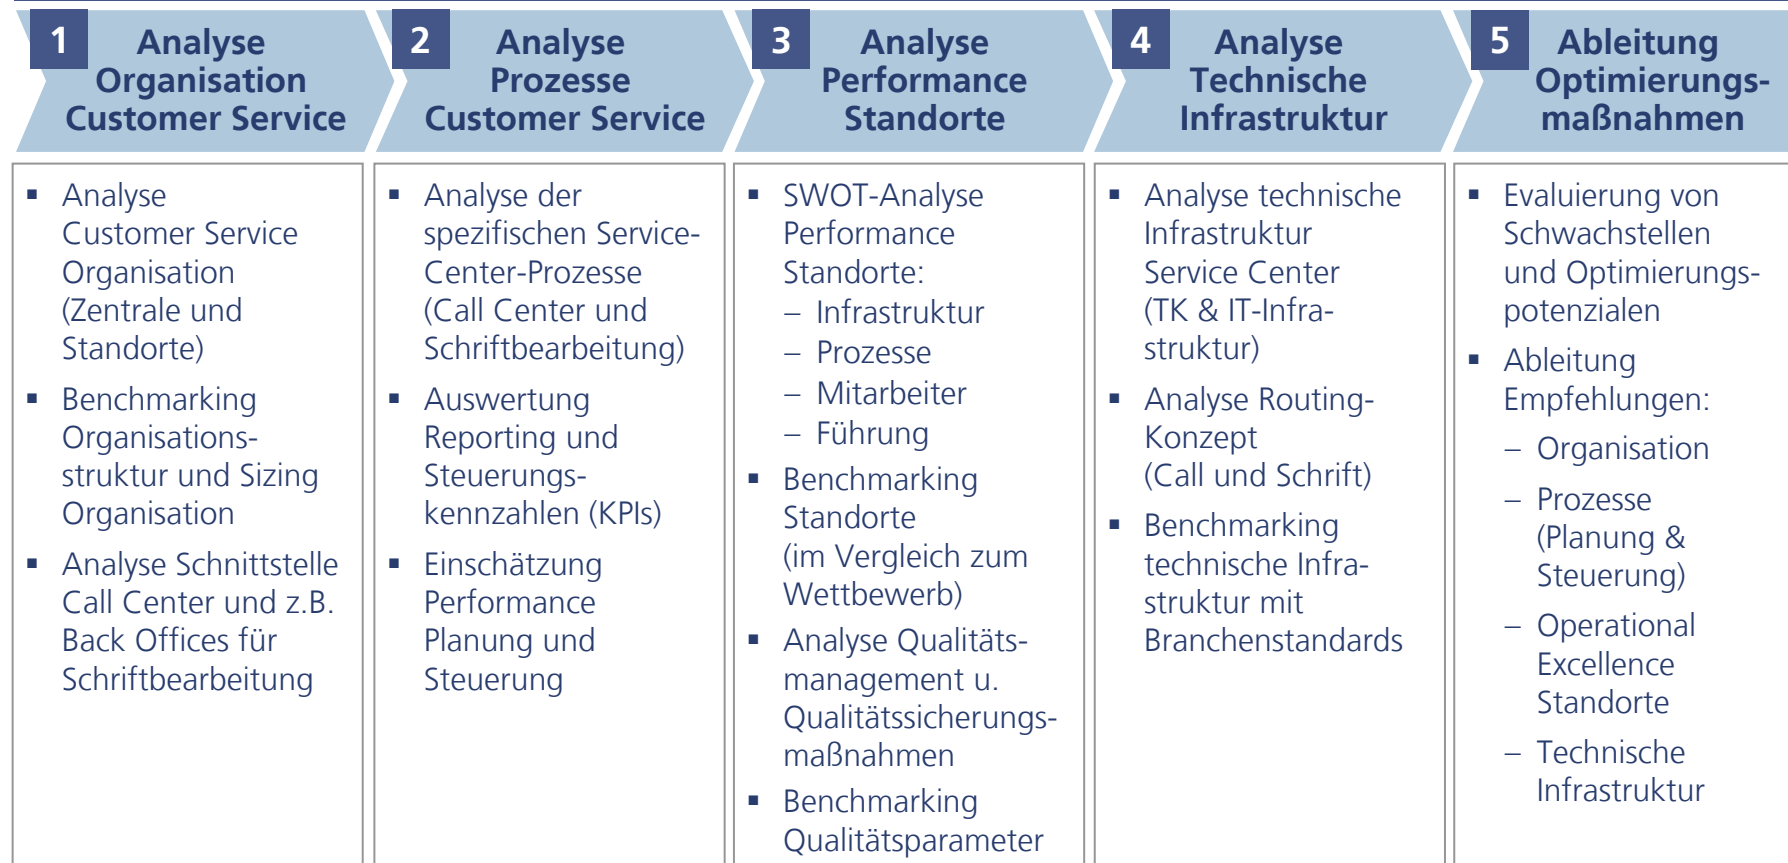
1 Analyse Organisation Customer Service

2 Analyse Prozesse Customer Service

3 Analyse Performance Standorte

4 Analyse Technische Infrastruktur

5 Ableitung Optimierungsmaßnahmen

- Analyse Customer Service Organisation (Zentrale und Standorte)
- Benchmarking Organisationsstruktur und Sizing Organisation
- Analyse Schnittstelle Call Center und z.B. Back Offices für Schriftbearbeitung

- Analyse der spezifischen Service-Center-Prozesse (Call Center und Schriftbearbeitung)
- Auswertung Reporting und Steuerungskennzahlen (KPIs)
- Einschätzung Performance Planung und Steuerung

- SWOT-Analyse Performance Standorte:
  – Infrastruktur
  – Prozesse
  – Mitarbeiter
  – Führung
- Benchmarking Standorte (im Vergleich zum Wettbewerb)
- Analyse Qualitätsmanagement u. Qualitätssicherungsmaßnahmen
- Benchmarking Qualitätsparameter

- Analyse technische Infrastruktur Service Center (TK & IT-Infrastruktur)
- Analyse Routing-Konzept (Call und Schrift)
- Benchmarking technische Infrastruktur mit Branchenstandards

- Evaluierung von Schwachstellen und Optimierungspotenzialen
- Ableitung Empfehlungen:
  – Organisation
  – Prozesse (Planung & Steuerung)
  – Operational Excellence Standorte
  – Technische Infrastruktur